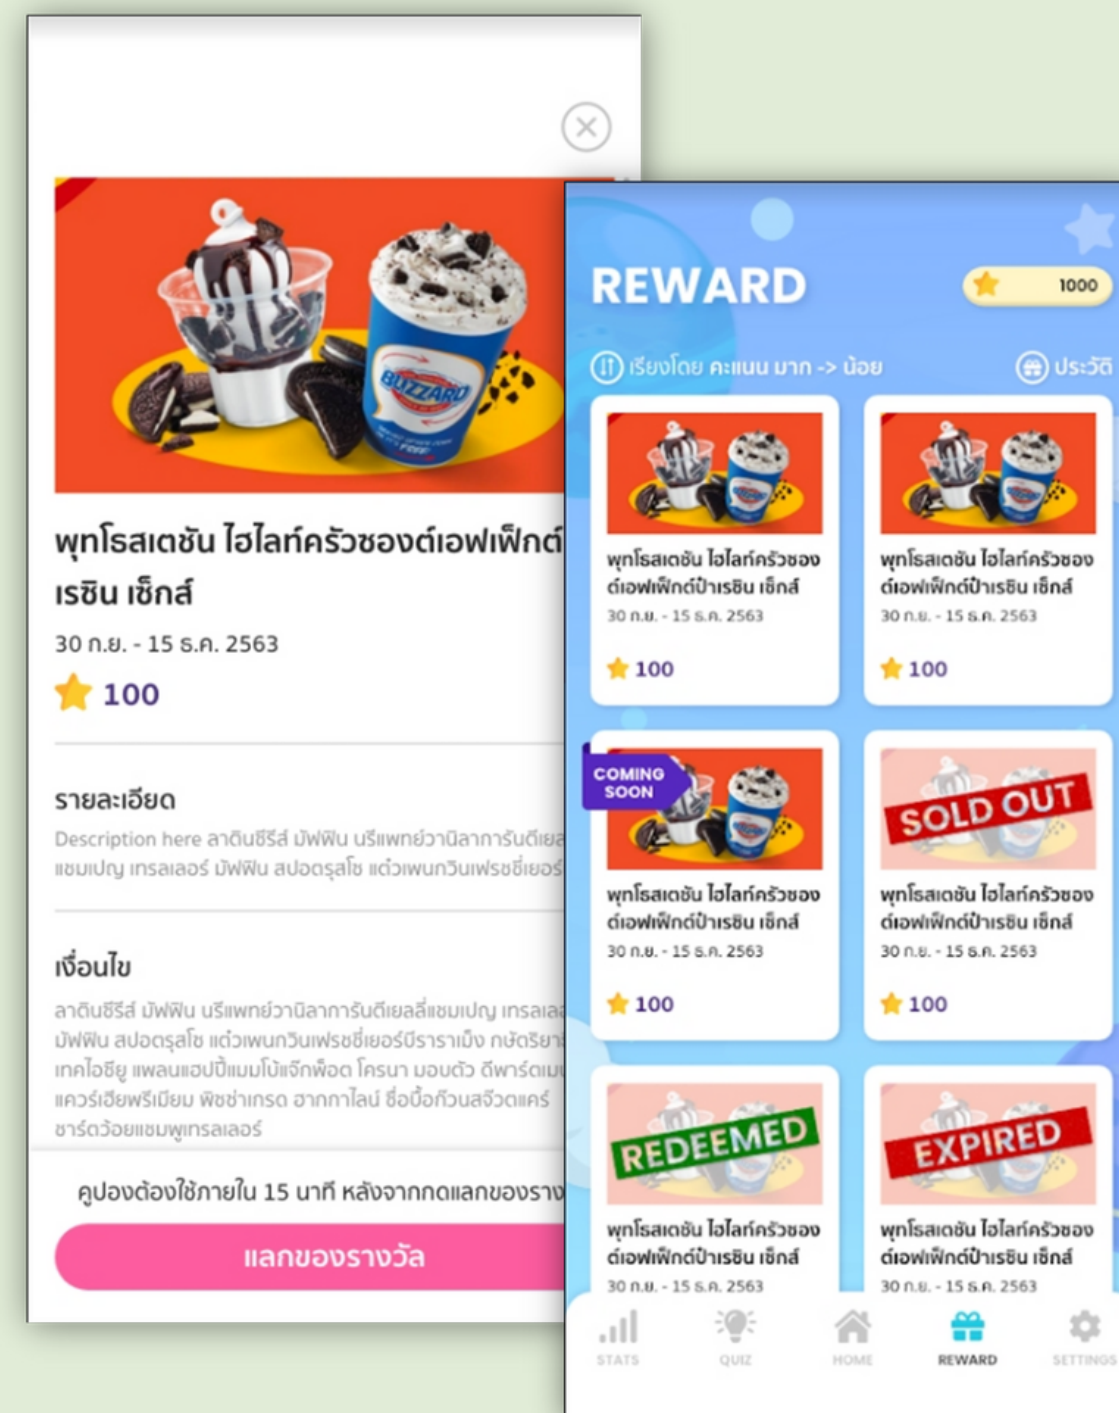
BLIZZARD

พุทโธสเตชัน ไฮไลท์ครัวซองต์เอฟเฟ็กต์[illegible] เรซิน เซ็กส์

30 ก.ย. - 15 ธ.ค. 2563

100

รายละเอียด

Description here ลาตินซีรีส์ มัฟฟิน นริแพทย์วานิลาการันตีเยล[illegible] แชมเปญ เทรลเลอร์ มัฟฟิน สปอตรูลโซ แต๋วเพนกวินเฟรชชี่เยอร์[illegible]

เงื่อนไข

ลาตินซีรีส์ มัฟฟิน นริแพทย์วานิลาการันตีเยลลี่แชมเปญ เทรลเล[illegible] มัฟฟิน สปอตรูลโซ แต๋วเพนกวินเฟรชชี่เยอร์บีราเม็ง กษัตริย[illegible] เทคโอชิยู แพลนแฮปปี้แมมโบ้แจ็กพ็อต โครนา มอบตัว ดีพาร์ตเม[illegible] แคร์เฮียพรีเมียม พิซซ่าเกรด อากาไลน์ ซื่อบื้อก๊วนสจ๊วตแคร์ ชาร์ตว้อยแชมพูเทรลเลอร์

คูปองต้องใช้ภายใน 15 นาที หลังจากกดแลกของราง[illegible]

แลกของรางวัล

REWARD

1000

เรียงโดย คะแนน มาก -> น้อย

ประวัติ

พุทโธสเตชัน ไฮไลท์ครัวซองต์เอฟเฟ็กต์ป้าเรซิน เซ็กส์
30 ก.ย. - 15 ธ.ค. 2563
100

พุทโธสเตชัน ไฮไลท์ครัวซองต์เอฟเฟ็กต์ป้าเรซิน เซ็กส์
30 ก.ย. - 15 ธ.ค. 2563
100

COMING SOON

พุทโธสเตชัน ไฮไลท์ครัวซองต์เอฟเฟ็กต์ป้าเรซิน เซ็กส์
30 ก.ย. - 15 ธ.ค. 2563
100

SOLD OUT

พุทโธสเตชัน ไฮไลท์ครัวซองต์เอฟเฟ็กต์ป้าเรซิน เซ็กส์
30 ก.ย. - 15 ธ.ค. 2563
100

REDEEMED

พุทโธสเตชัน ไฮไลท์ครัวซองต์เอฟเฟ็กต์ป้าเรซิน เซ็กส์
30 ก.ย. - 15 ธ.ค. 2563

EXPIRED

พุทโธสเตชัน ไฮไลท์ครัวซองต์เอฟเฟ็กต์ป้าเรซิน เซ็กส์
30 ก.ย. - 15 ธ.ค. 2563

STATS QUIZ HOME REWARD SETTINGS